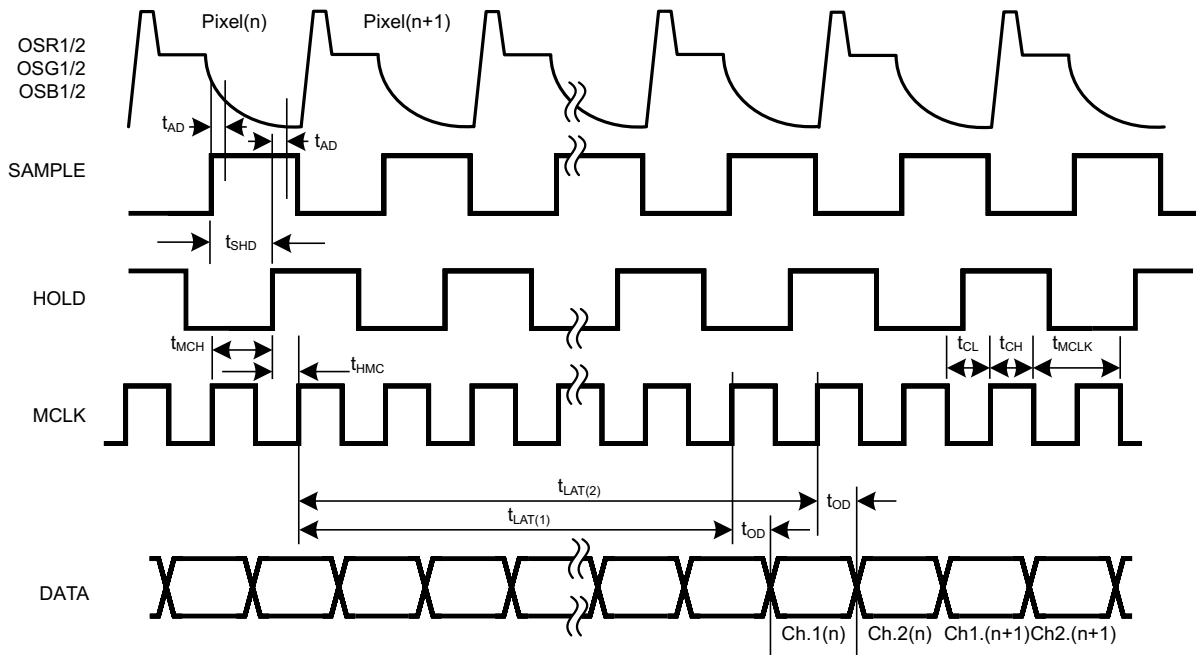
Pixel(n)
Pixel(n+1)
OSR1/2
OSG1/2
OSB1/2
$t_{AD}$
$t_{AD}$
SAMPLE
$t_{SHD}$
HOLD
$t_{MCH}$
$t_{HMC}$
$t_{CL}$
$t_{CH}$
$t_{MCLK}$
MCLK
$t_{LAT(2)}$
$t_{OD}$
$t_{LAT(1)}$
$t_{OD}$
DATA
Ch.1(n)
Ch.2(n)
Ch1.(n+1)
Ch2.(n+1)